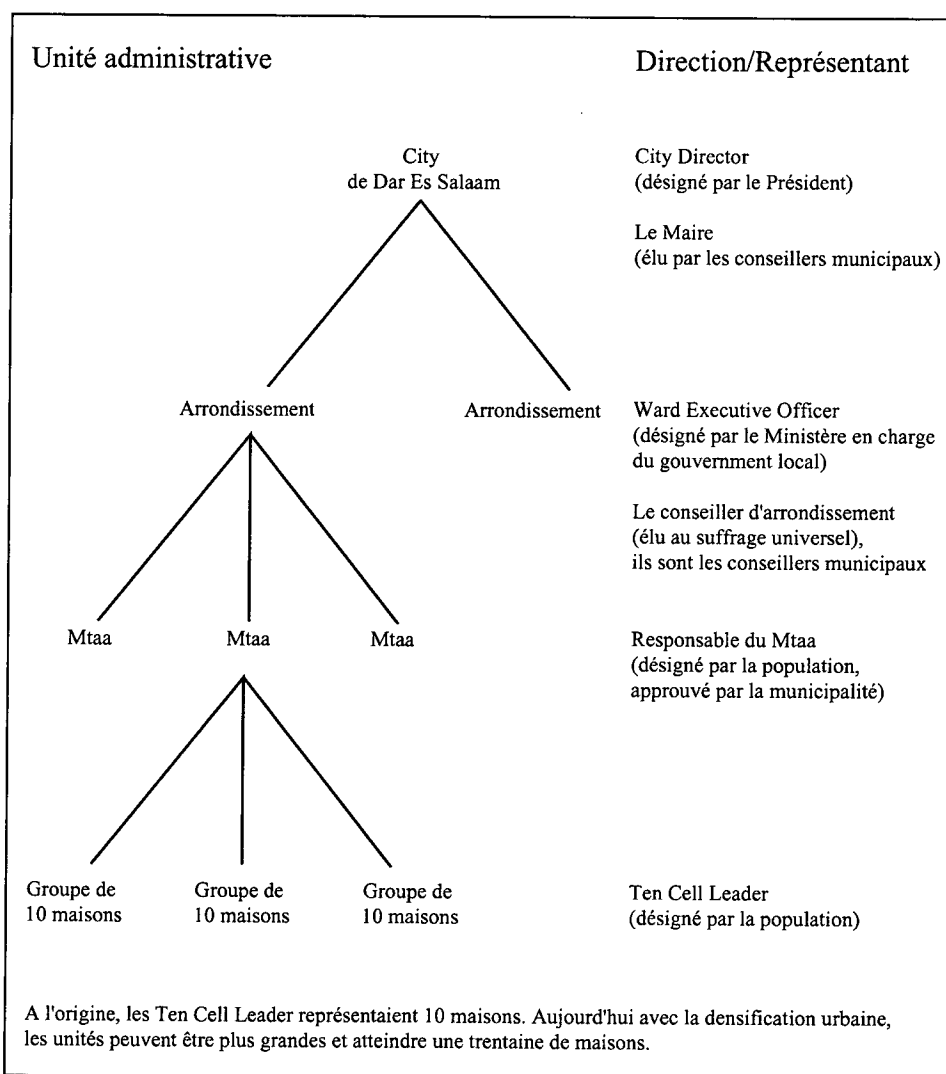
Unité administrative

Direction/Représentant

City
de Dar Es Salaam

City Director
(désigné par le Président)

Le Maire
(élu par les conseillers municipaux)

Arrondissement

Arrondissement

Ward Executive Officer
(désigné par le Ministère en charge du gouvernment local)

Le conseiller d'arrondissement
(élu au suffrage universel),
ils sont les conseillers municipaux

Mtaa

Mtaa

Mtaa

Responsable du Mtaa
(désigné par la population,
approuvé par la municipalité)

Groupe de
10 maisons

Groupe de
10 maisons

Groupe de
10 maisons

Ten Cell Leader
(désigné par la population)

A l'origine, les Ten Cell Leader représentaient 10 maisons. Aujourd'hui avec la densification urbaine, les unités peuvent être plus grandes et atteindre une trentaine de maisons.